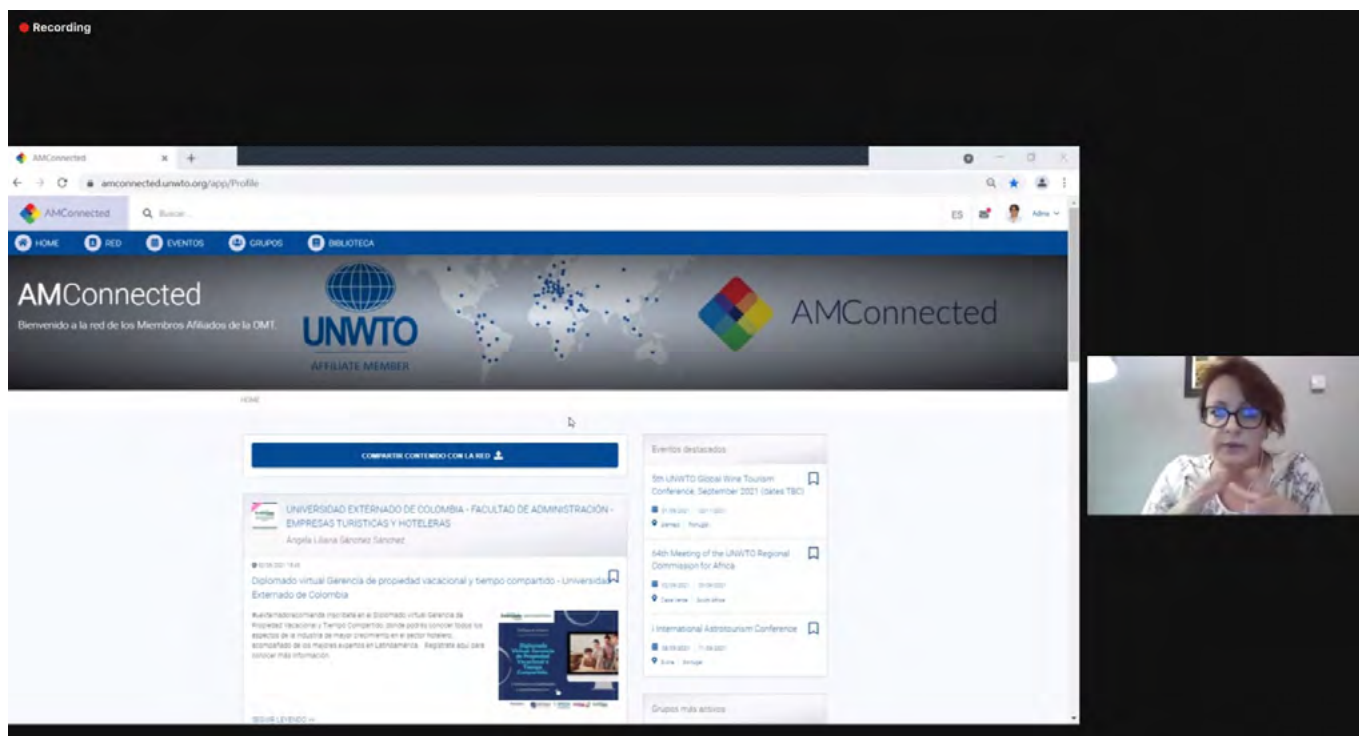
Recording

AMConnected

amconnected.unwto.org/app/Profile

AMConnected
Buscar...
ES
Adria

HOME RED EVENTOS GRUPOS BIBLIOTECA

AMConnected
Bienvenido a la red de los Miembros Afiliados de la OMT.

UNWTO
AFFILIATE MEMBER

AMConnected

HOME

COMPARTIR CONTENIDO CON LA RED

UNIVERSIDAD EXTERNADO DE COLOMBIA - FACULTAD DE ADMINISTRACIÓN - EMPRESAS TURISTICAS Y HOTELERAS
Angela Liliana Sánchez Sánchez

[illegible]

Diplomado virtual Gerencia de propiedad vacacional y tiempo compartido - Universidad Externado de Colombia

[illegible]

SEGUIR LEYENDO

Eventos destacados

5th UNWTO Global Wine Tourism Conference, September 2021 (dates TBC)
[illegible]

64th Meeting of the UNWTO Regional Commission for Africa
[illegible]

I International Astrotourism Conference
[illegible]

Grupos más activos